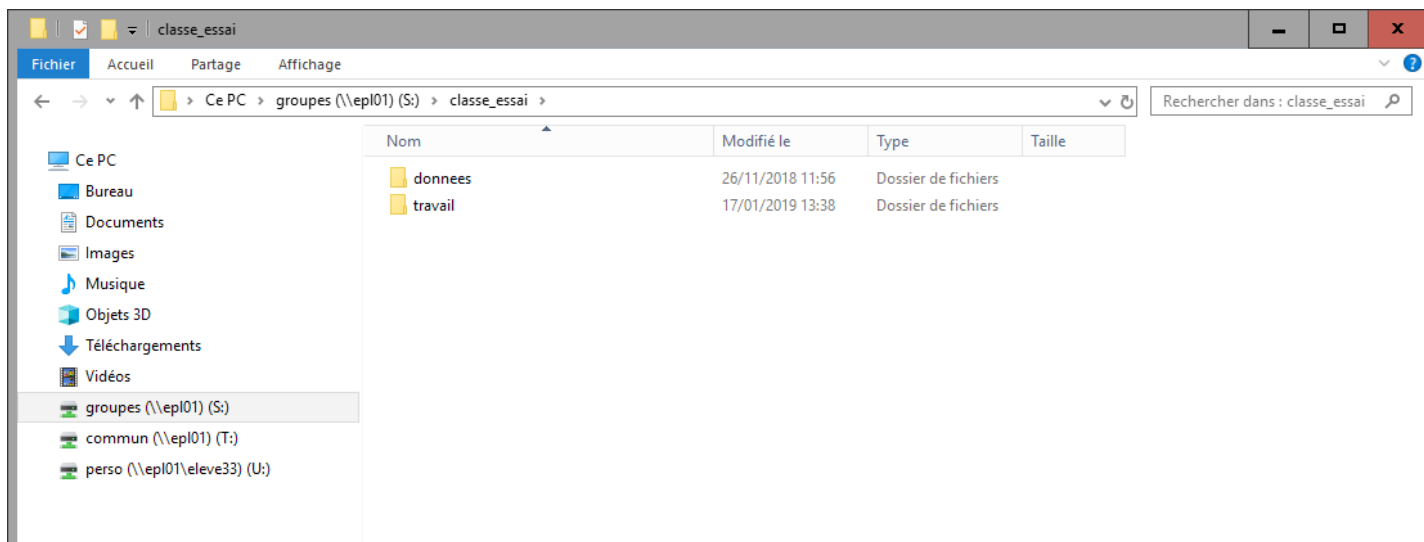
classe_essai

Fichier Accueil Partage Affichage

Ce PC > groupes (\\epl01) (S:) > classe_essai >

Rechercher dans : classe_essai

Ce PC
Bureau
Documents
Images
Musique
Objets 3D
Téléchargements
Vidéos
groupes (\\epl01) (S:)
commun (\\epl01) (T:)
perso (\\epl01\eleve33) (U:)

| Nom | Modifié le | Type | Taille |
|---|---|---|---|
| donnees | 26/11/2018 11:56 | Dossier de fichiers | |
| travail | 17/01/2019 13:38 | Dossier de fichiers | |